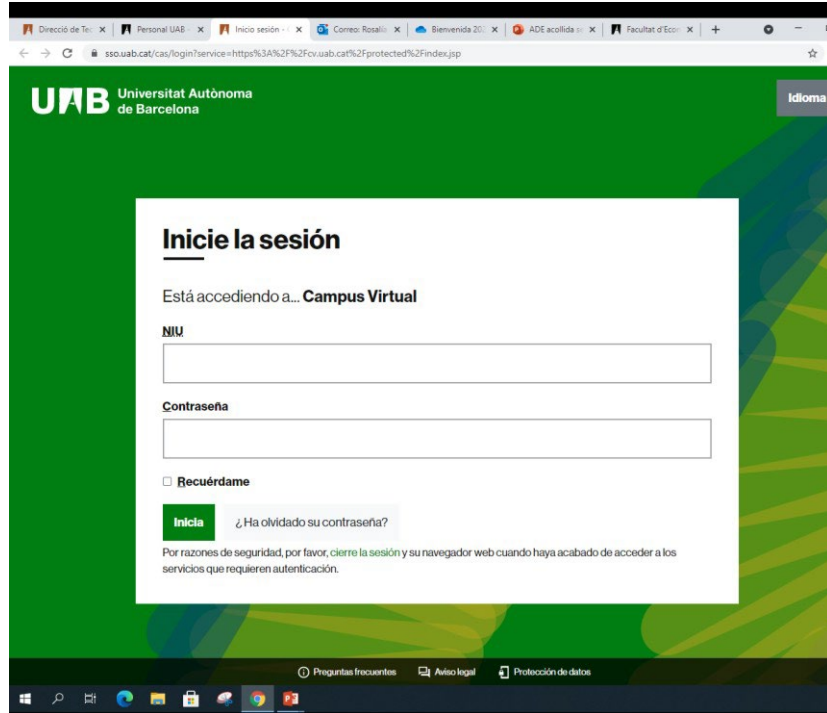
Direcció de Te: × | Personal UAB - × | Inicie sesión - × | Correo: Rosalí × | Bienvenida 20 × | ADE acollida × | Facultat d'Econ × | +

sso.uab.cat/cas/login?service=https%3A%2F%2Fcv.uab.cat%2Fprotected%2Findex.jsp

UAB Universitat Autònoma de Barcelona

Idioma

Inicie la sesión

Está accediendo a... Campus Virtual

NIU

Contraseña

Recuérdame

Inicia

¿Ha olvidado su contraseña?

Por razones de seguridad, por favor, cierre la sesión y su navegador web cuando haya acabado de acceder a los servicios que requieren autenticación.

Preguntas frecuentes

Aviso legal

Protección de datos